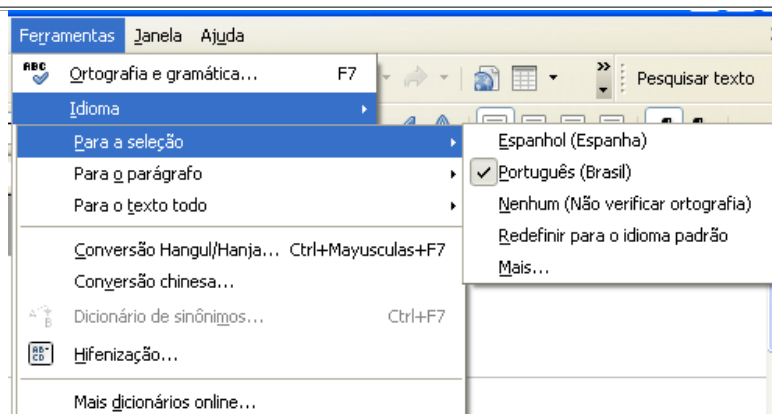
Ferramentas Janela Ajuda

ABC Ortografia e gramática... F7

Idioma

Pesquisar texto

Para a seleção

Para o parágrafo

Para o texto todo

Conversão Hangul/Hanja... Ctrl+Mayusculas+F7

Conversão chinesa...

Dicionário de sinônimos... Ctrl+F7

Hifenização...

Mais dicionários online...

Espanhol (Espanha)

✓ Português (Brasil)

Nenhum (Não verificar ortografia)

Redefinir para o idioma padrão

Mais...